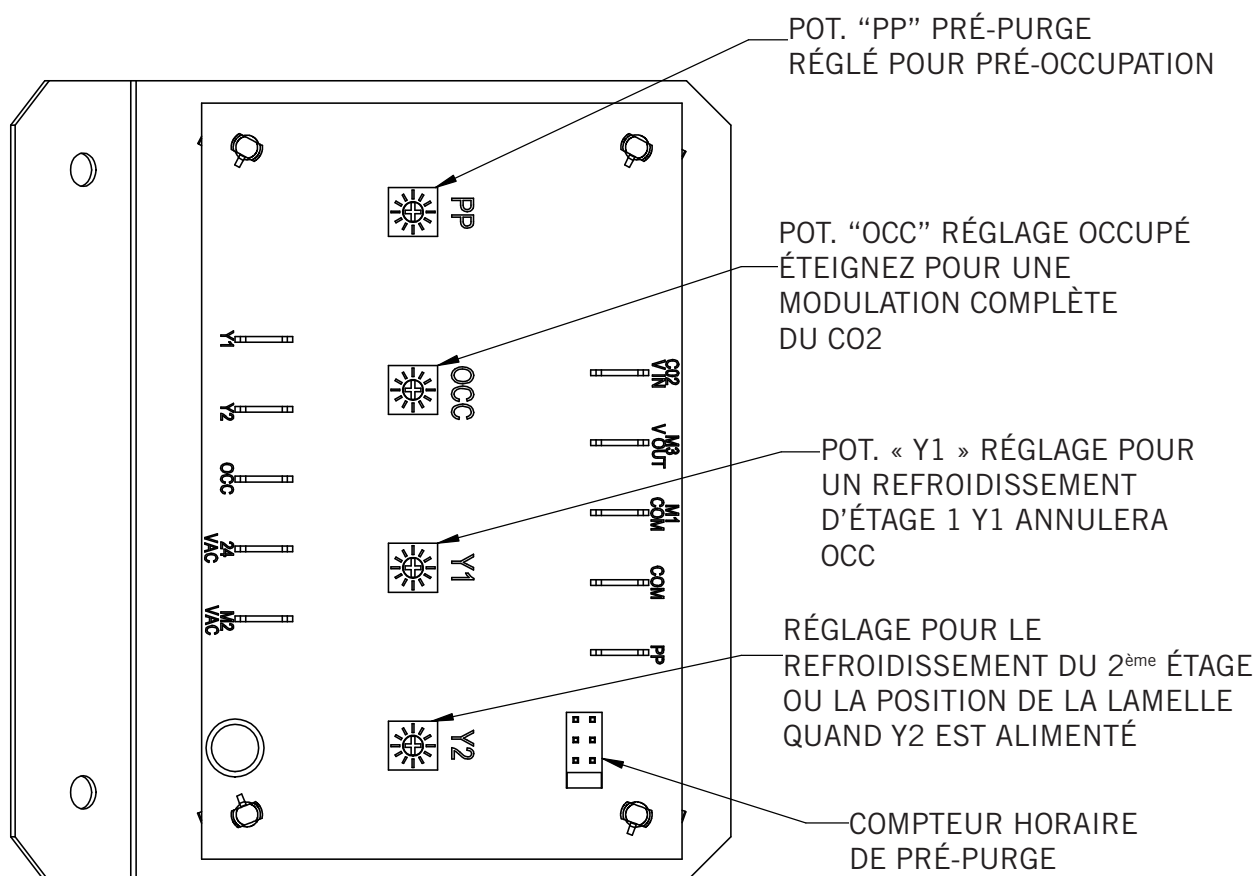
POT. "PP" PRÉ-PURGE
RÉGLÉ POUR PRÉ-OCCUPATION

PP

POT. "OCC" RÉGLAGE OCCUPÉ
ÉTEIGNEZ POUR UNE
MODULATION COMPLÈTE
DU CO2

Y1

OCC

CO2 V IN

Y2

M3 V OUT

OCC

POT. « Y1 » RÉGLAGE POUR
UN REFROIDISSEMENT
D'ÉTAGE 1 Y1 ANNULERA
OCC

M1 COM

24 VAC

Y1

COM

M2 VAC

RÉGLAGE POUR LE
REFROIDISSEMENT DU 2$^{ème}$ ÉTAGE
OU LA POSITION DE LA LAMELLE
QUAND Y2 EST ALIMENTÉ

PP

Y2

COMPTEUR HORAIRE
DE PRÉ-PURGE